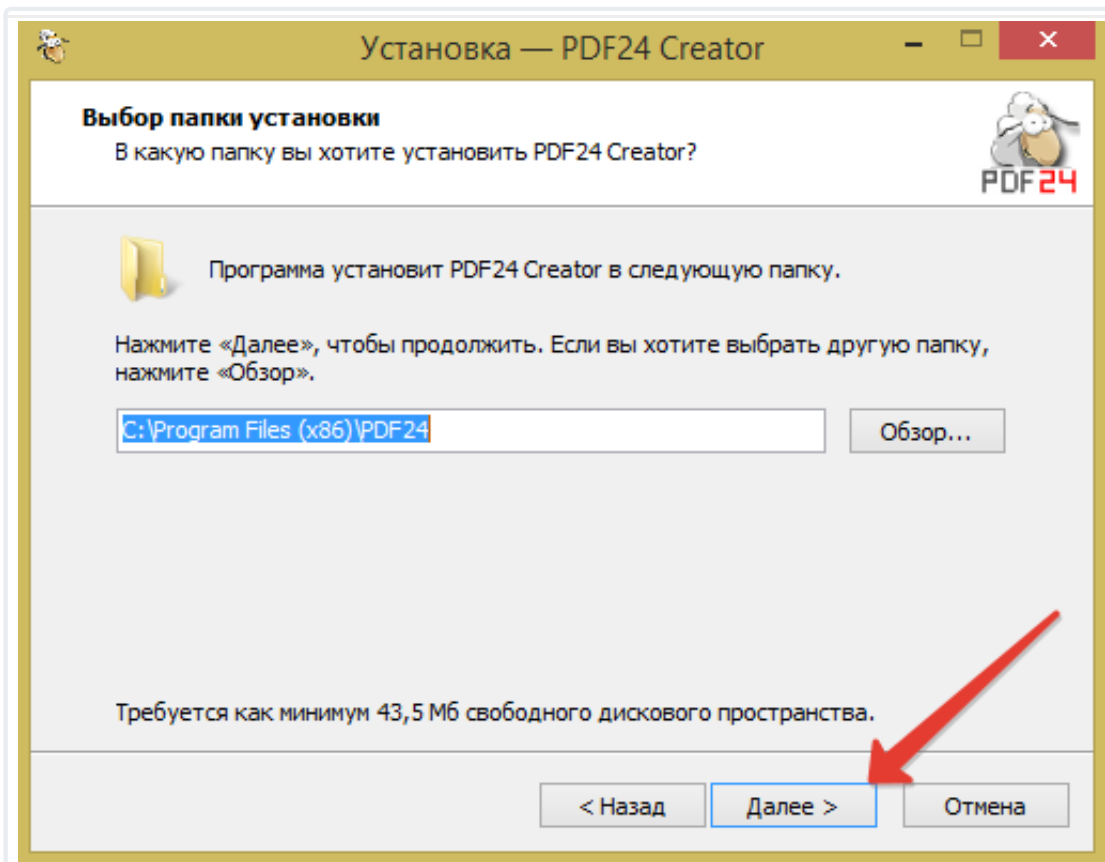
Установка — PDF24 Creator

Выбор папки установки
В какую папку вы хотите установить PDF24 Creator?

PDF24

Программа установит PDF24 Creator в следующую папку.

Нажмите «Далее», чтобы продолжить. Если вы хотите выбрать другую папку, нажмите «Обзор».

C:\Program Files (x86)\PDF24

Обзор...

Требуется как минимум 43,5 Мб свободного дискового пространства.

< Назад

Далее >

Отмена